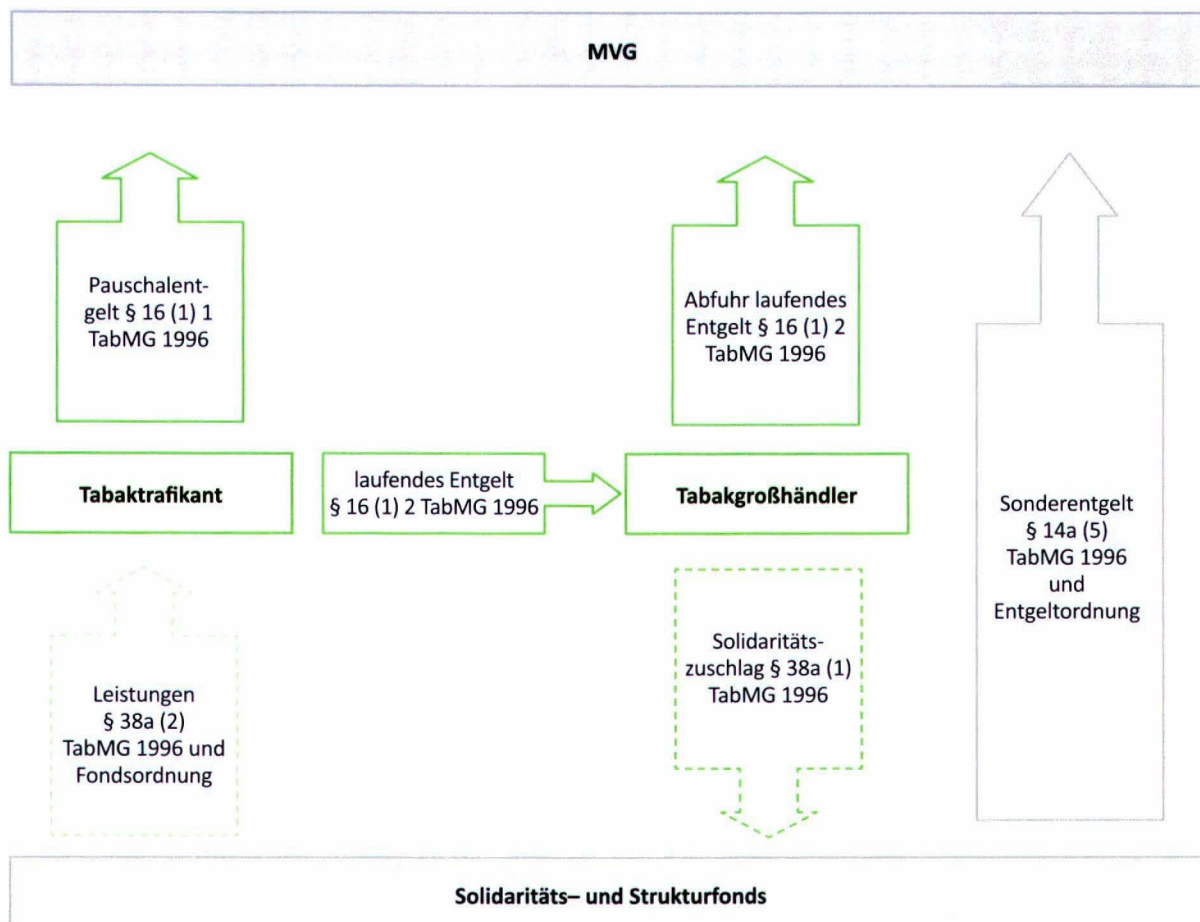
MVG

Pauschalentgelt § 16 (1) 1 TabMG 1996

Abfuhr laufendes Entgelt § 16 (1) 2 TabMG 1996

Tabaktrafikant

laufendes Entgelt § 16 (1) 2 TabMG 1996

Tabakgroßhändler

Sonderentgelt § 14a (5) TabMG 1996 und Entgeltordnung

Leistungen § 38a (2) TabMG 1996 und Fondsordnung

Solidaritätszuschlag § 38a (1) TabMG 1996

Solidaritäts– und Strukturfonds